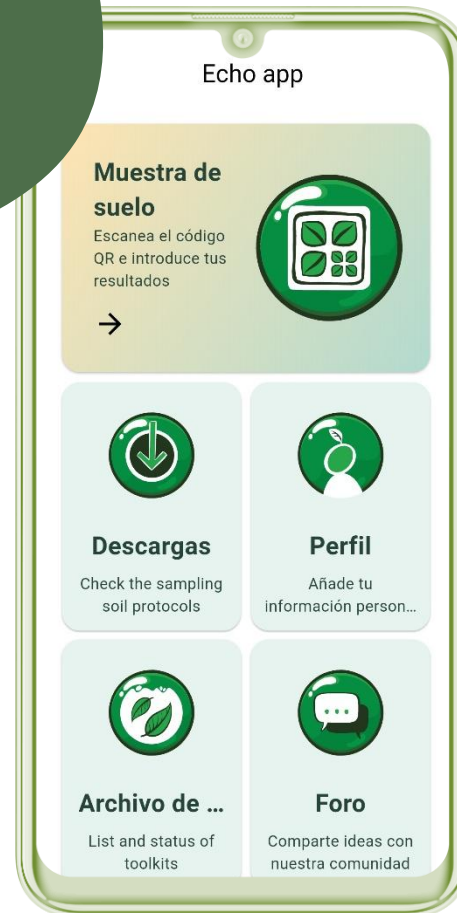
Echo app

Muestra de suelo
Escanea el código QR e introduce tus resultados
→

Descargas
Check the sampling soil protocols

Perfil
Añade tu información person...

Archivo de ...
List and status of toolkits

Foro
Comparte ideas con nuestra comunidad